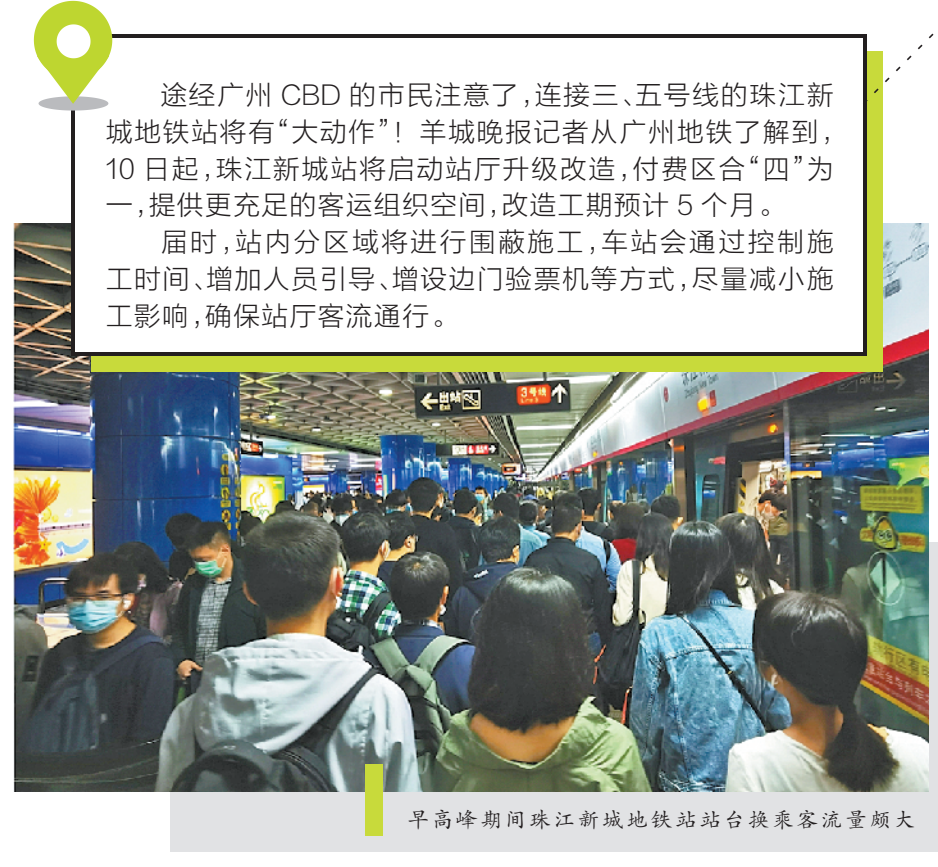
途经广州 CBD 的市民注意了，连接三、五号线的珠江新城地铁站将有“大动作”！羊城晚报记者从广州地铁了解到，10 日起，珠江新城站将启动站厅升级改造，付费区合“四”为一，提供更充足的客运组织空间，改造工期预计 5 个月。

届时，站内分区域将进行围蔽施工，车站会通过控制施工时间、增加人员引导、增设边门验票机等方式，尽量减小施工影响，确保站厅客流通行。

出站 Exit

3号线

早高峰期间珠江新城地铁站站台换乘客流量颇大